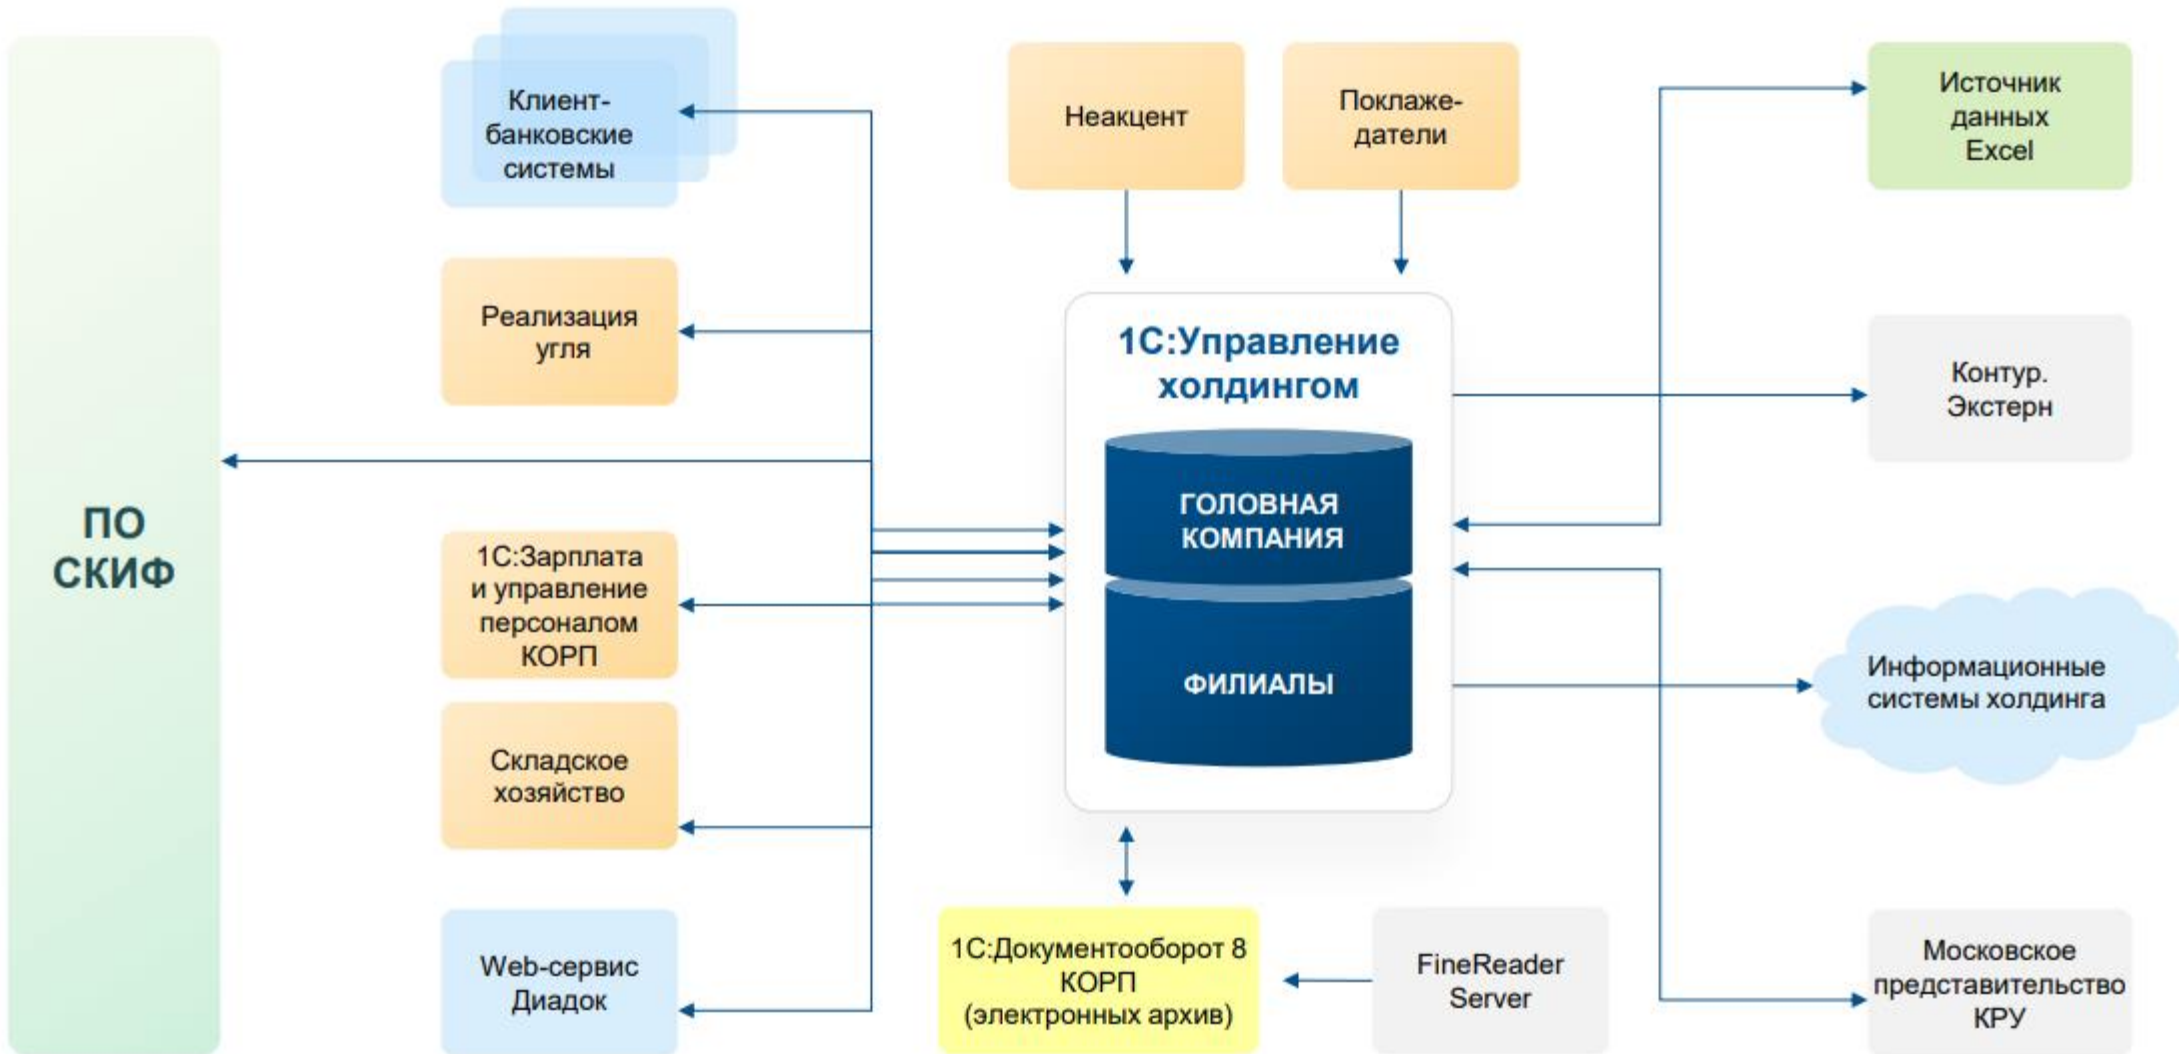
ПО СКИФ

Клиент-банковские системы

Реализация угля

1С:Зарплата и управление персоналом КОРП

Складское хозяйство

Web-сервис Диадок

Неакцент

Покладедатели

1С:Управление холдингом

ГОЛОВНАЯ КОМПАНИЯ

ФИЛИАЛЫ

1С:Документооборот 8 КОРП (электронных архив)

FineReader Server

Источник данных Excel

Контур. Экстерн

Информационные системы холдинга

Московское представительство КРУ